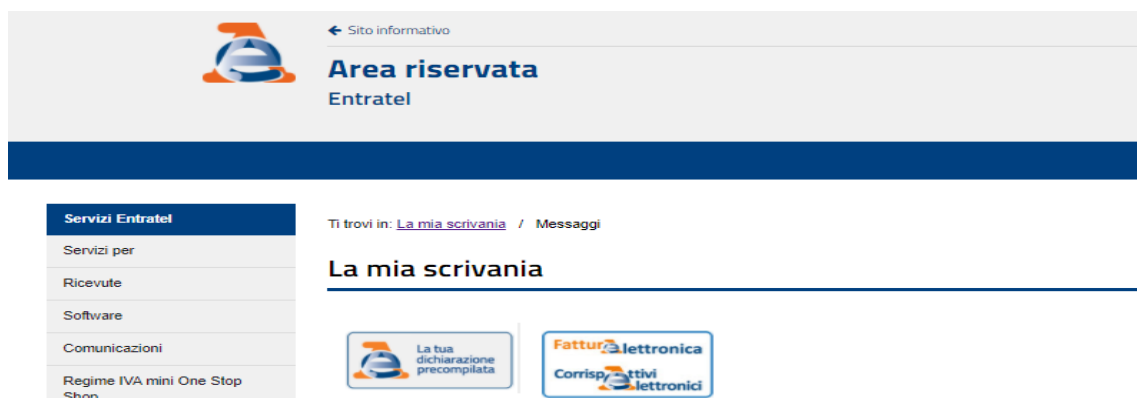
← Sito informativo

Area riservata

Entratel

Servizi Entratel

Servizi per

Ricevute

Software

Comunicazioni

Regime IVA mini One Stop Shop

Ti trovi in: La mia scrivania / Messaggi

La mia scrivania

La tua dichiarazione precompilata

Fattura elettronica

Corrispettivi elettronici